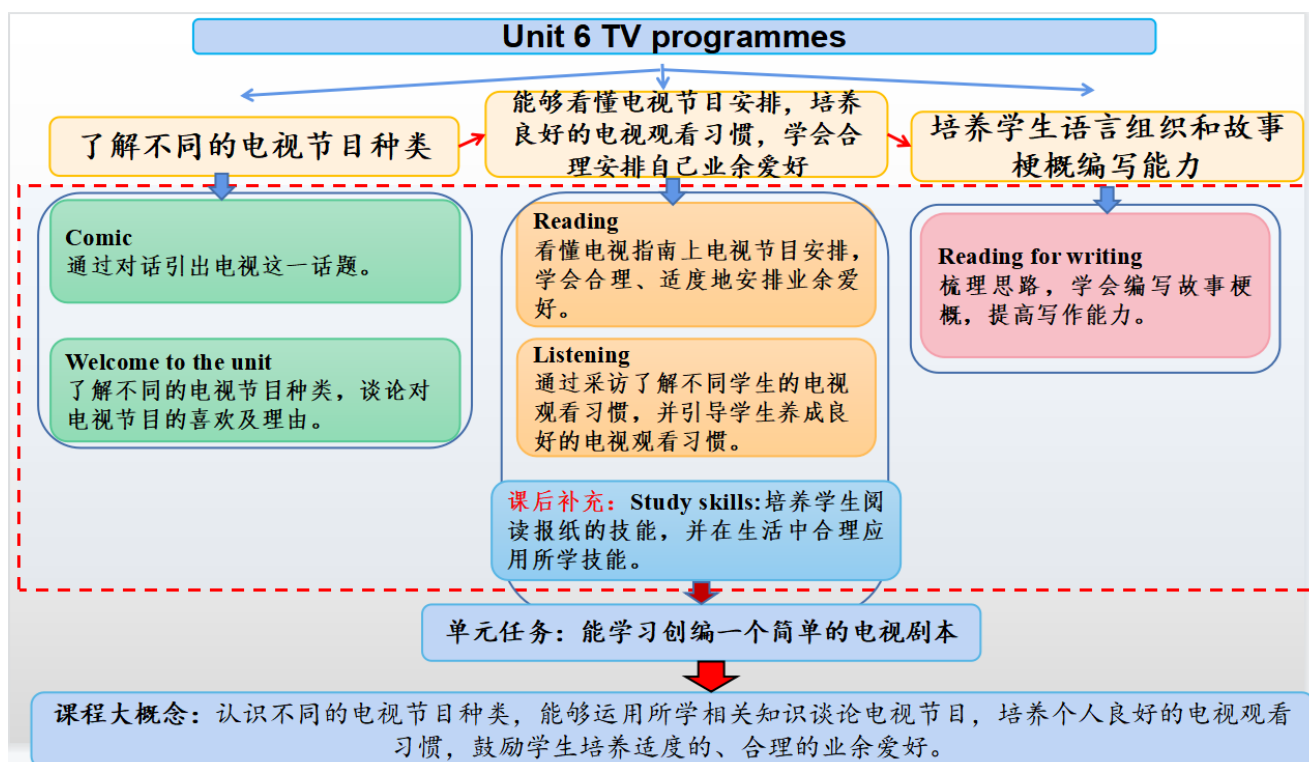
Unit 6 TV programmes

了解不同的电视节目种类

能够看懂电视节目安排，培养良好的电视观看习惯，学会合理安排自己业余爱好

培养学生语言组织和故事梗概编写能力

Comic
通过对话引出电视这一话题。

Welcome to the unit
了解不同的电视节目种类，谈论对电视节目的喜欢及理由。

Reading
看懂电视指南上电视节目安排，学会合理、适度地安排业余爱好。

Listening
通过采访了解不同学生的电视观看习惯，并引导学生养成良好的电视观看习惯。

课后补充：Study skills:培养学生阅读报纸的技能，并在生活中合理应用所学技能。

Reading for writing
梳理思路，学会编写故事梗概，提高写作能力。

单元任务：能学习创编一个简单的电视剧本

课程大概念：认识不同的电视节目种类，能够运用所学相关知识谈论电视节目，培养个人良好的电视观看习惯，鼓励学生培养适度的、合理的业余爱好。